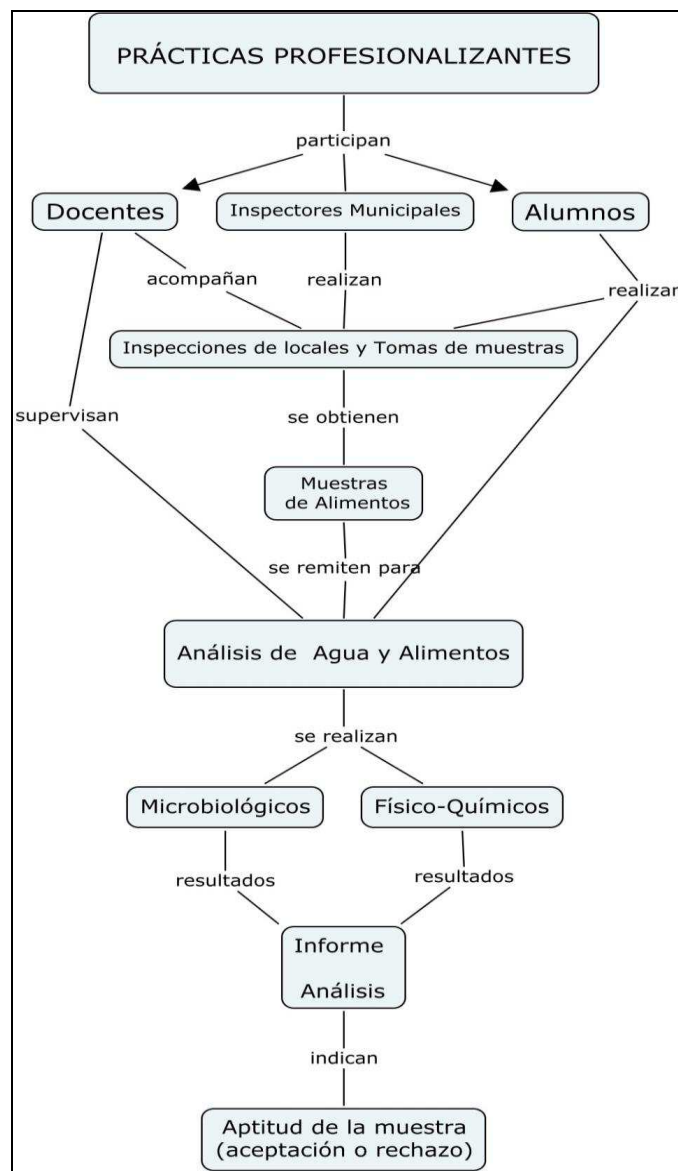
PRÁCTICAS PROFESIONALIZANTES

participan

Docentes

Inspectores Municipales

Alumnos

acompañan

realizan

realizan

Inspecciones de locales y Tomas de muestras

supervisan

se obtienen

Muestras de Alimentos

se remiten para

Análisis de Agua y Alimentos

se realizan

Microbiológicos

Físico-Químicos

resultados

resultados

Informe Análisis

indican

Aptitud de la muestra (aceptación o rechazo)